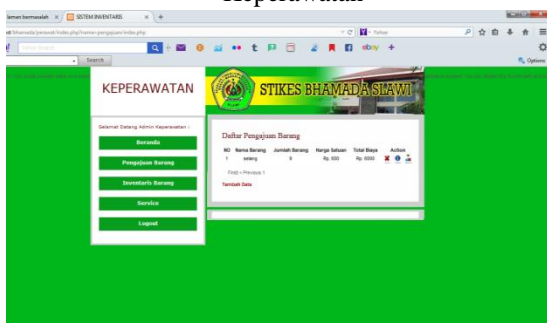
Keperawatan

laman bermasalah × SISTEM INVENTARIS ×

Search

KEPERAWATAN

STIKES BHAMADA SLAWI

Selamat Datang Admin Keperawatan :

Beranda

Pengajuan Barang

Inventaris Barang

Service

Logout

Daftar Pengajuan Barang

| NO | Nama Barang | Jumlah Barang | Harga Satuan | Total Biaya | Action |
|---|---|---|---|---|---|
| 1 | selang | 9 | Rp. 600 | Rp. 5000 | |

First < Previous 1

Tambah Data